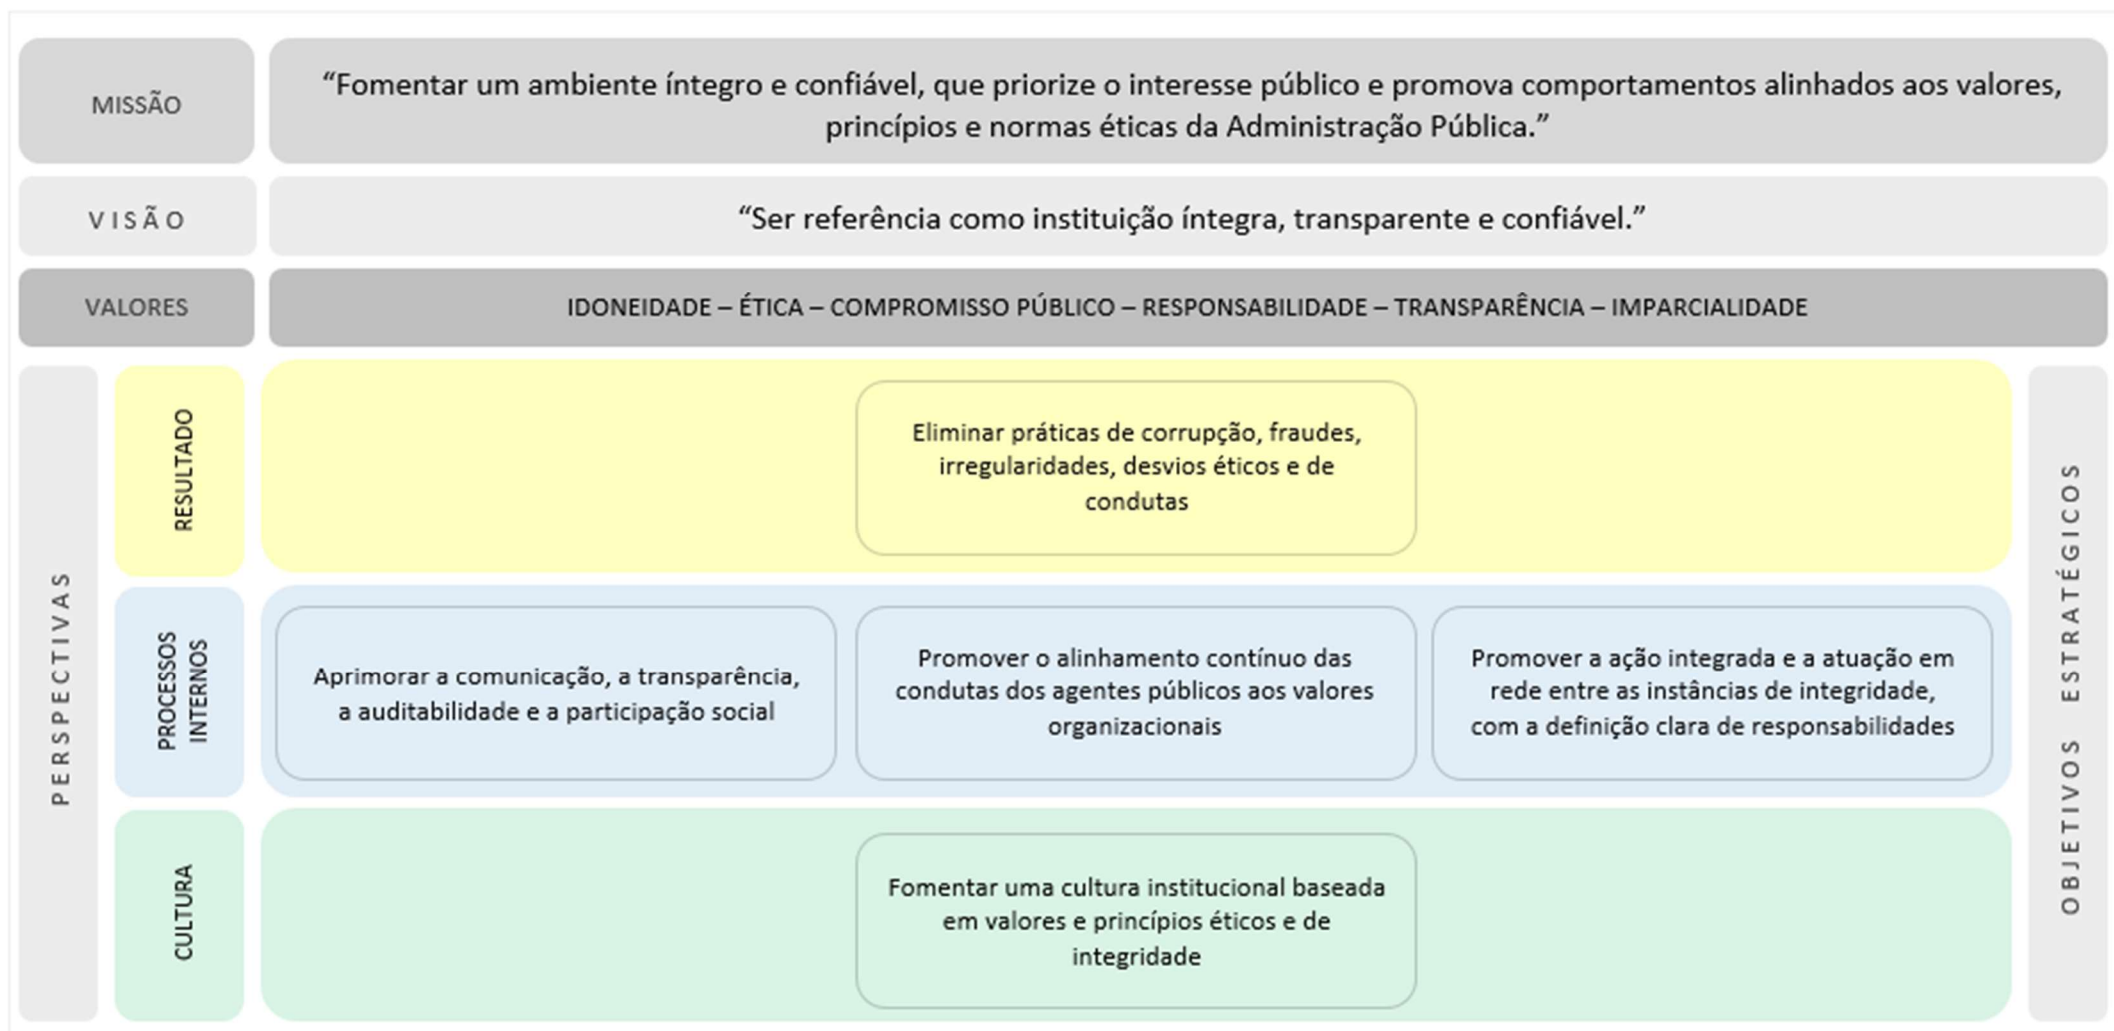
MISSÃO

“Fomentar um ambiente íntegro e confiável, que priorize o interesse público e promova comportamentos alinhados aos valores, princípios e normas éticas da Administração Pública.”

VISÃO

“Ser referência como instituição íntegra, transparente e confiável.”

VALORES

IDONEIDADE – ÉTICA – COMPROMISSO PÚBLICO – RESPONSABILIDADE – TRANSPARÊNCIA – IMPARCIALIDADE

PERSPECTIVAS

RESULTADO

Eliminar práticas de corrupção, fraudes, irregularidades, desvios éticos e de condutas

PROCESSOS INTERNOS

Aprimorar a comunicação, a transparência, a auditabilidade e a participação social

Promover o alinhamento contínuo das condutas dos agentes públicos aos valores organizacionais

Promover a ação integrada e a atuação em rede entre as instâncias de integridade, com a definição clara de responsabilidades

CULTURA

Fomentar uma cultura institucional baseada em valores e princípios éticos e de integridade

OBJETIVOS ESTRATÉGICOS